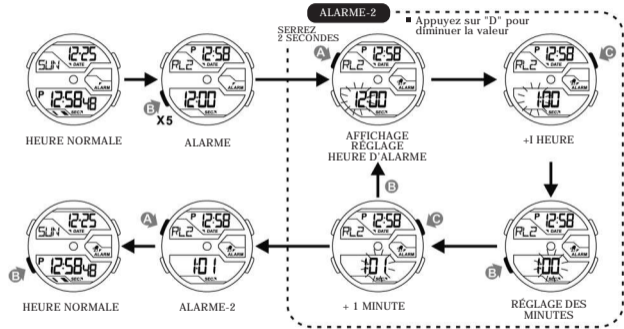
ALARME-2

■ Appuyez sur "D" pour diminuer la valeur

SERREZ 2 SECONDES

A

C

12:25 SUN DATE

P 12:58 48 SEC

B

12:58 P AL DATE ALARM

12:00 SEC

X 5

12:58 P AL2 DATE ALARM

12:00

12:58 P AL2 DATE

1:00

HEURE NORMALE

ALARME

AFFICHAGE RÉGLAGE HEURE D'ALARME

+1 HEURE

B

A

C

12:25 SUN DATE

P 12:58 48 SEC

B

12:58 P AL2 DATE

1:01

12:58 P AL2 DATE

1:01

12:58 P AL2 DATE

1:00

B

HEURE NORMALE

ALARME-2

+ 1 MINUTE

RÉGLAGE DES MINUTES